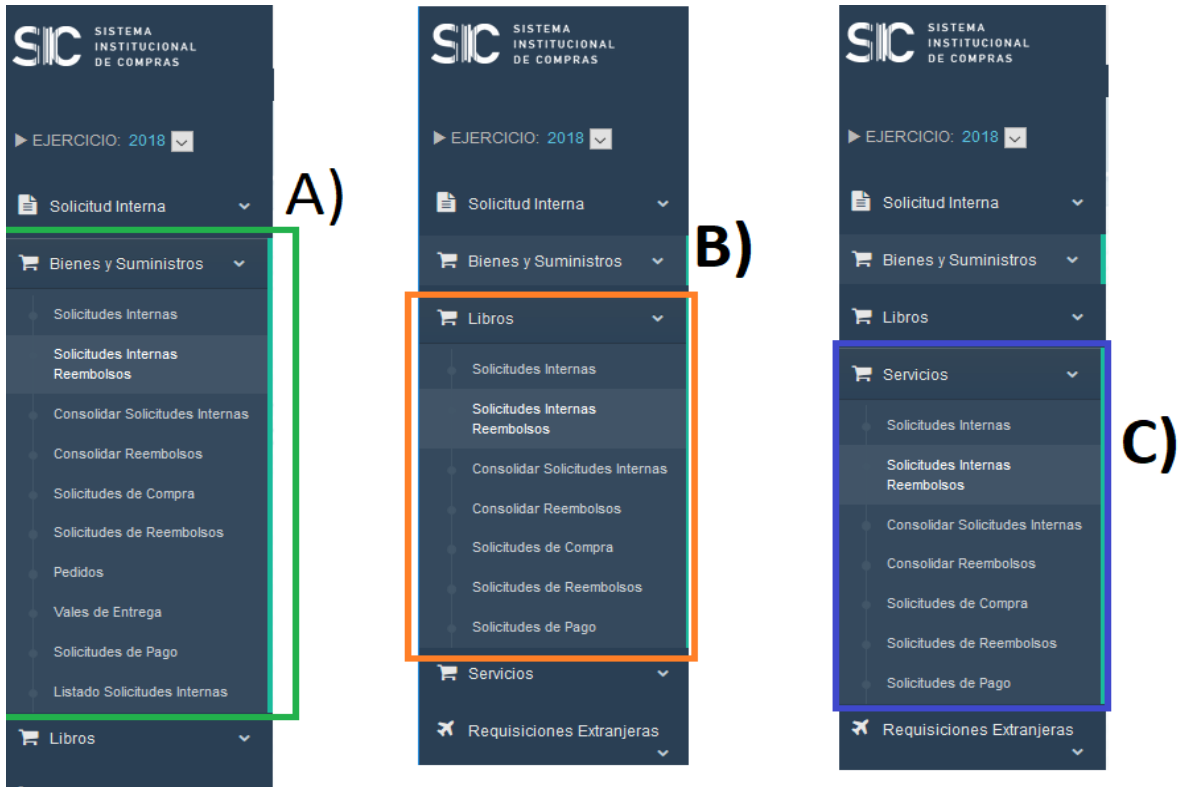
SIC SISTEMA INSTITUCIONAL DE COMPRAS

EJERCICIO: 2018

Solicitud Interna

A)

Bienes y Suministros

Solicitudes Internas

Solicitudes Internas Reembolsos

Consolidar Solicitudes Internas

Consolidar Reembolsos

Solicitudes de Compra

Solicitudes de Reembolsos

Pedidos

Vales de Entrega

Solicitudes de Pago

Listado Solicitudes Internas

Libros

SIC SISTEMA INSTITUCIONAL DE COMPRAS

EJERCICIO: 2018

Solicitud Interna

Bienes y Suministros

B)

Libros

Solicitudes Internas

Solicitudes Internas Reembolsos

Consolidar Solicitudes Internas

Consolidar Reembolsos

Solicitudes de Compra

Solicitudes de Reembolsos

Solicitudes de Pago

Servicios

Requisiciones Extranjeras

SIC SISTEMA INSTITUCIONAL DE COMPRAS

EJERCICIO: 2018

Solicitud Interna

Bienes y Suministros

Libros

Servicios

C)

Solicitudes Internas

Solicitudes Internas Reembolsos

Consolidar Solicitudes Internas

Consolidar Reembolsos

Solicitudes de Compra

Solicitudes de Reembolsos

Solicitudes de Pago

Requisiciones Extranjeras